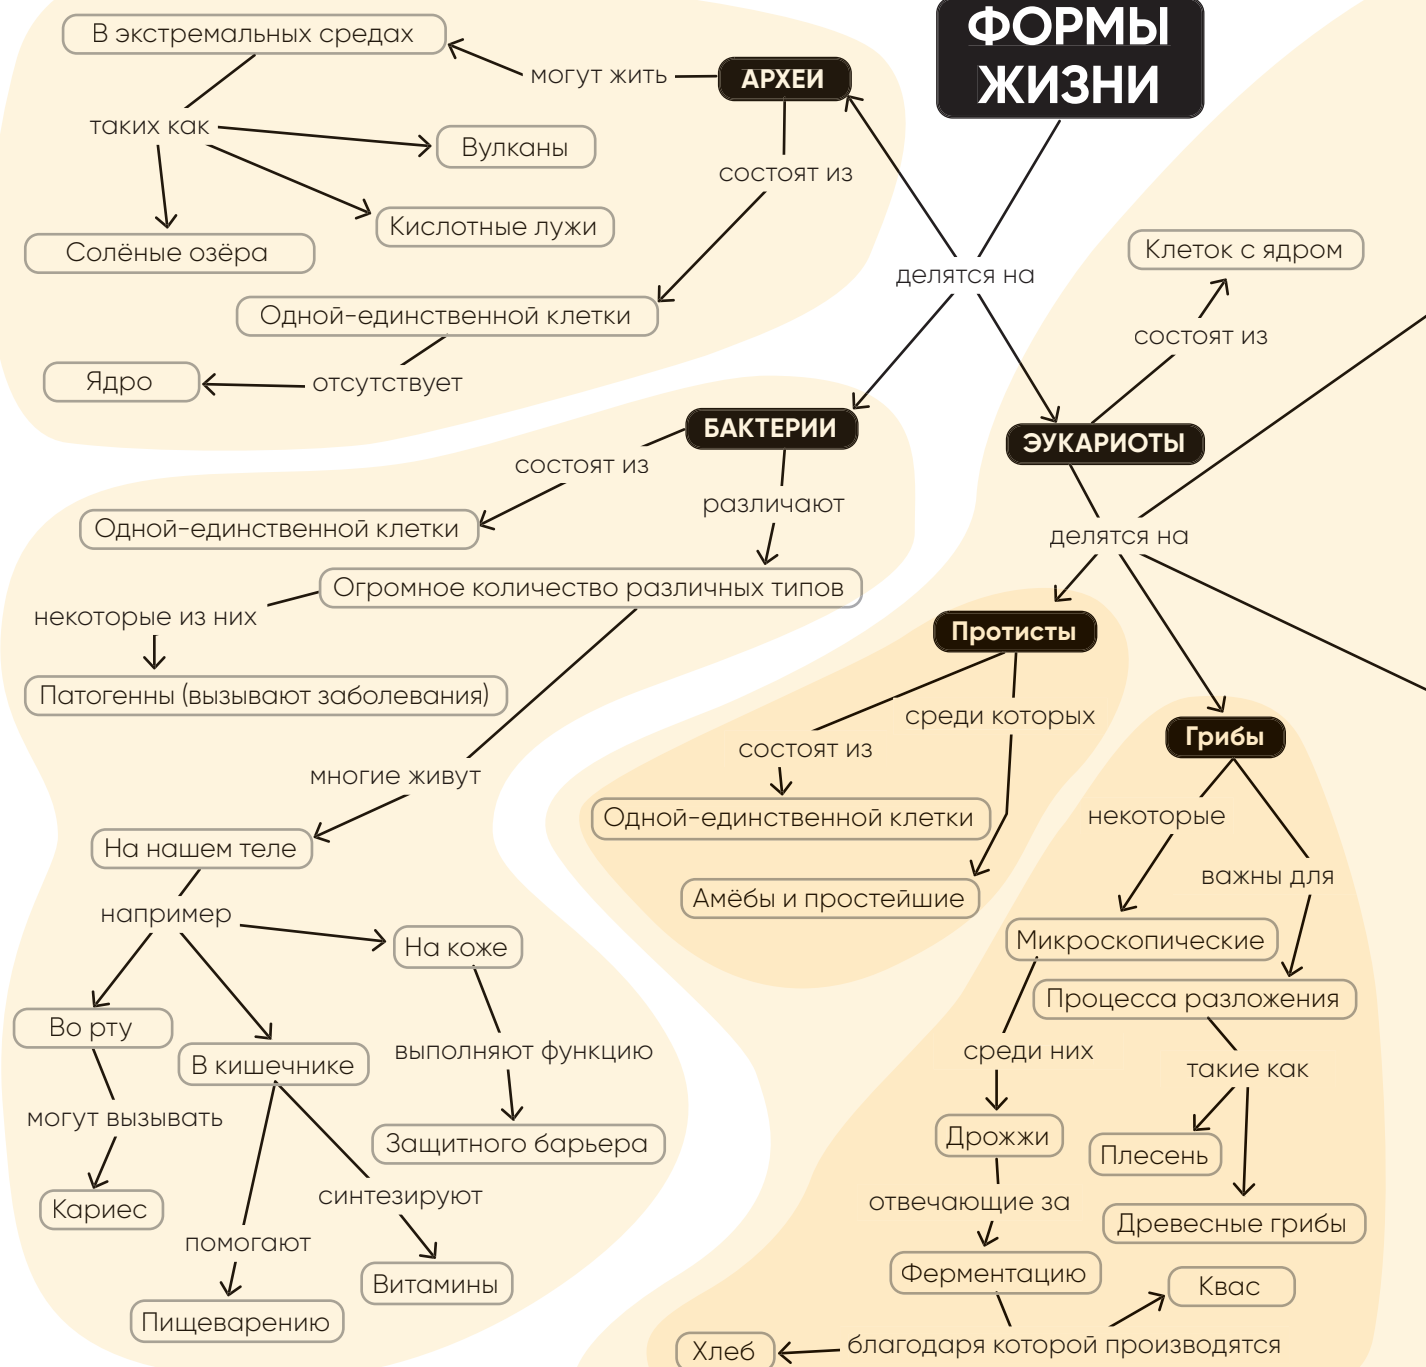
ФОРМЫ ЖИЗНИ

делятся на

АРХЕИ

могут жить

В экстремальных средах

таких как

Вулканы

Кислотные лужи

Солёные озёра

состоят из

Одной-единственной клетки

отсутствует

Ядро

БАКТЕРИИ

состоят из

Одной-единственной клетки

различают

Огромное количество различных типов

некоторые из них

Патогенны (вызывают заболевания)

многие живут

На нашем теле

например

На коже

выполняют функцию

Защитного барьера

Во рту

могут вызывать

Кариес

В кишечнике

помогают

Пищеварению

синтезируют

Витамины

ЭУКАРИОТЫ

состоят из

Клеток с ядром

делятся на

Протисты

состоят из

Одной-единственной клетки

среди которых

Амёбы и простейшие

Грибы

некоторые

Микроскопические

среди них

Дрожжи

отвечающие за

Ферментацию

благодаря которой производятся

Хлеб

Квас

важны для

Процесса разложения

такие как

Плесень

Древесные грибы